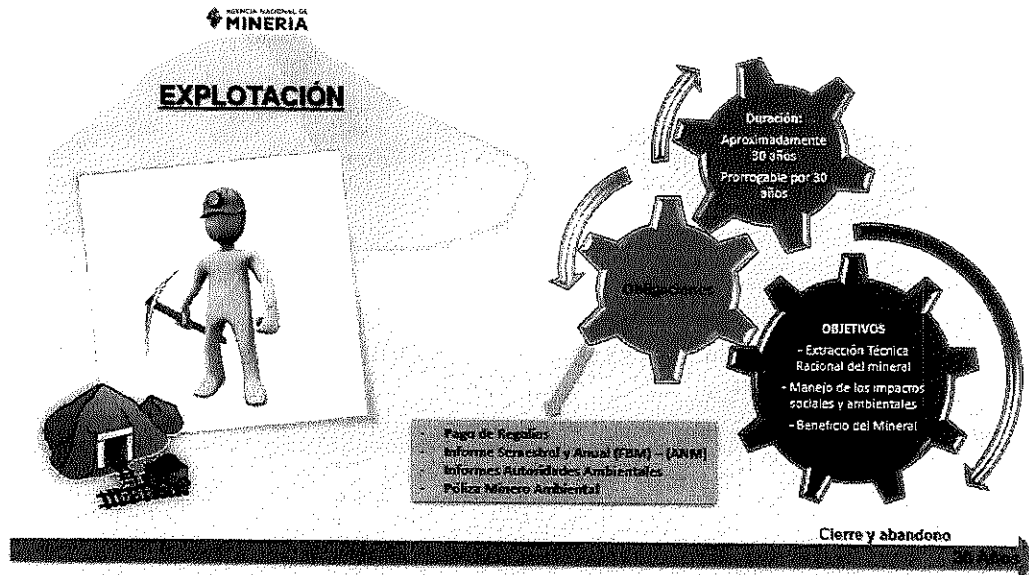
AGENCIA NACIONAL DE MINERIA

EXPLOTACIÓN

Duración:
Aproximadamente 30 años
Prorrogable por 30 años

Obligaciones

OBJETIVOS
- Extracción Técnica Racional del mineral
- Manejo de los impactos sociales y ambientales
- Beneficio del Mineral

- Pago de Regalías
- Informe Semestral y Anual (FBM) – (ANM)
- Informes Autoridades Ambientales
- Póliza Minero Ambiental

Cierre y abandono